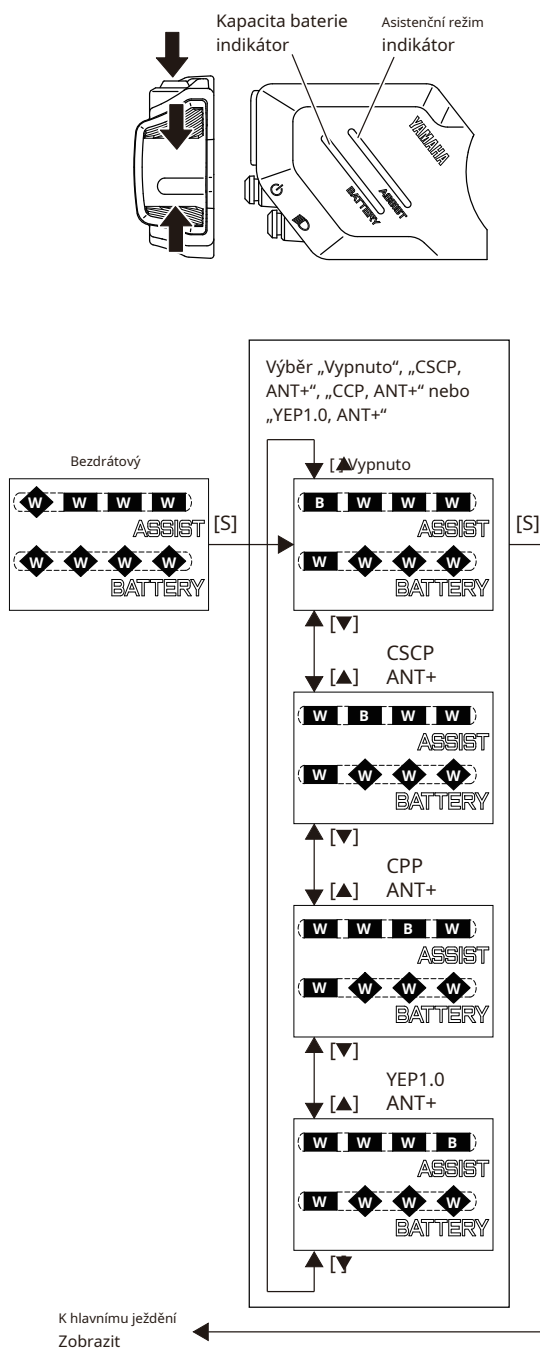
Kapacita baterie indikátor

Asistenční režim indikátor

YAMAHA

ASSIST

BATTERY

Výběr „Vypnuto", „CSCP, ANT+", „CCP, ANT+" nebo „YEP1.0, ANT+"

Bezdrátový

W W W W
ASSIST
W W W W
BATTERY

[S]

[▲] Vypnuto

B W W W
ASSIST
W W W W
BATTERY

[S]

[▼]

CSCP
[▲] ANT+

W B W W
ASSIST
W W W W
BATTERY

[▼]

CPP
[▲] ANT+

W W B W
ASSIST
W W W W
BATTERY

[▼]

YEP1.0
[▲] ANT+

W W W B
ASSIST
W W W W
BATTERY

[▼]

K hlavnímu ježdění
Zobrazit